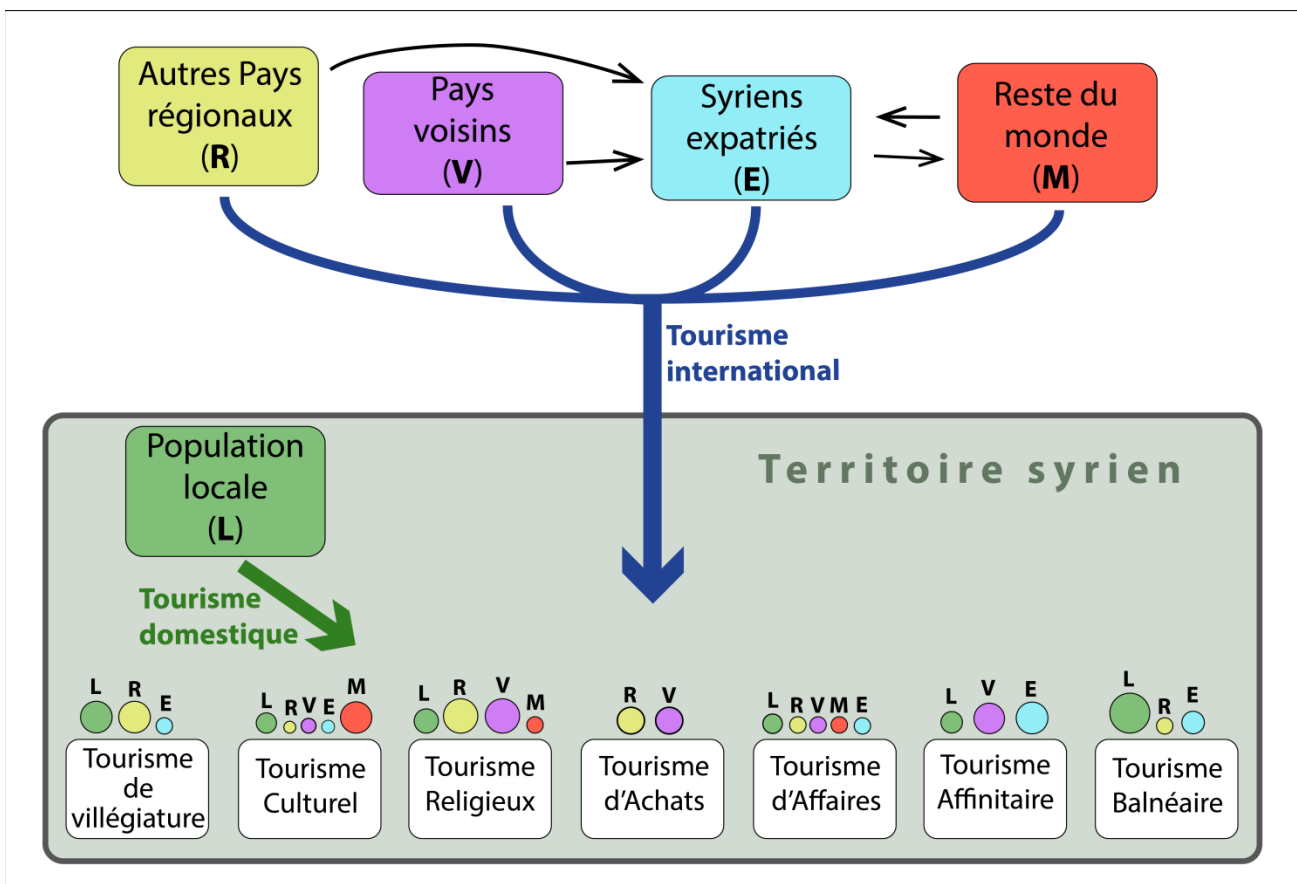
Autres Pays régionaux (R)

Pays voisins (V)

Syriens expatriés (E)

Reste du monde (M)

Tourisme international

Territoire syrien

Population locale (L)

Tourisme domestique

L R E
Tourisme de villégiature

L R V E M
Tourisme Culturel

L R V M
Tourisme Religieux

R V
Tourisme d'Achats

L R V M E
Tourisme d'Affaires

L V E
Tourisme Affinitaire

L R E
Tourisme Balnéaire